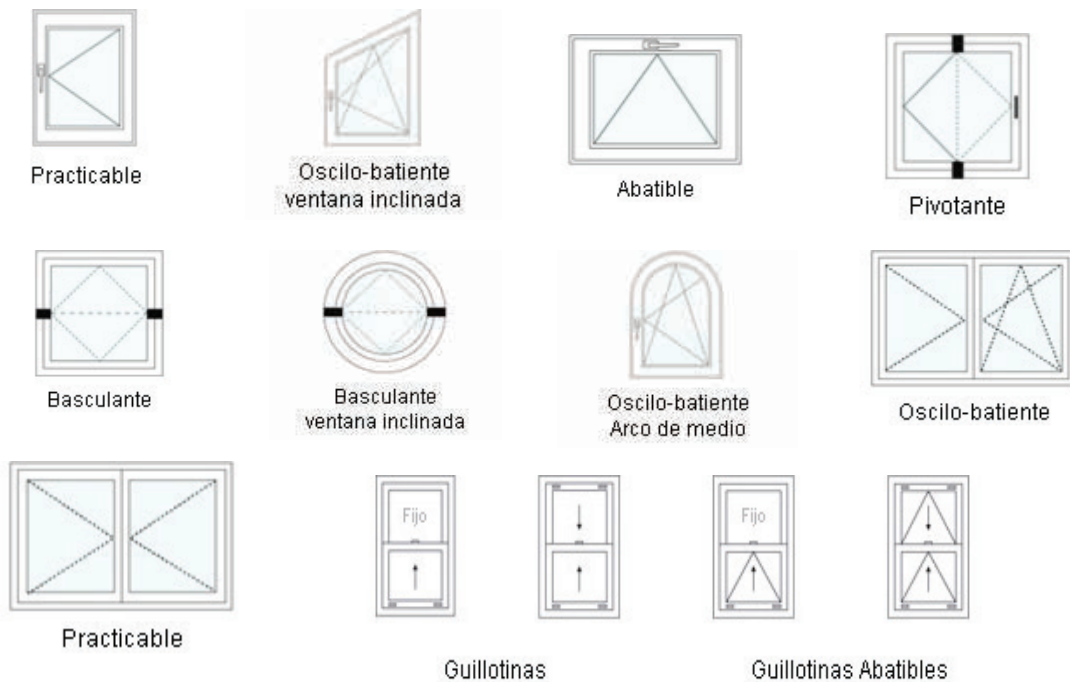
Practicable

Oscilo-batiente ventana inclinada

Abatible

Pivotante

Basculante

Basculante ventana inclinada

Oscilo-batiente Arco de medio

Oscilo-batiente

Practicable

Fijo

Fijo

Guillotinas

Guillotinas Abatibles